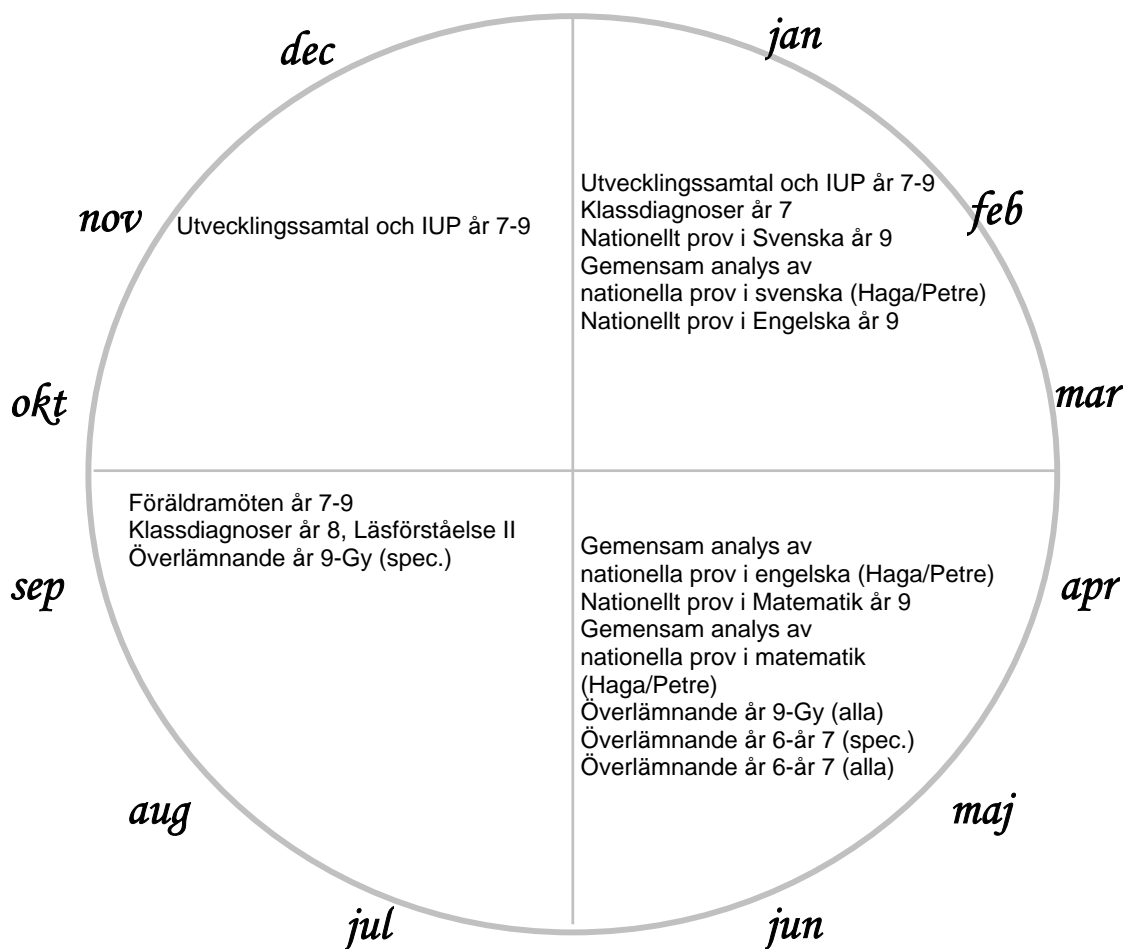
dec

jan

nov

Utvecklingssamtal och IUP år 7-9

Utvecklingssamtal och IUP år 7-9
Klassdiagnoser år 7
Nationellt prov i Svenska år 9
Gemensam analys av
nationella prov i svenska (Haga/Petre)
Nationellt prov i Engelska år 9

feb

okt

mar

Föräldramöten år 7-9
Klassdiagnoser år 8, Läsförståelse II
Överlämnande år 9-Gy (spec.)

sep

Gemensam analys av
nationella prov i engelska (Haga/Petre)
Nationellt prov i Matematik år 9
Gemensam analys av
nationella prov i matematik
(Haga/Petre)
Överlämnande år 9-Gy (alla)
Överlämnande år 6-år 7 (spec.)
Överlämnande år 6-år 7 (alla)

apr

aug

maj

jul

jun